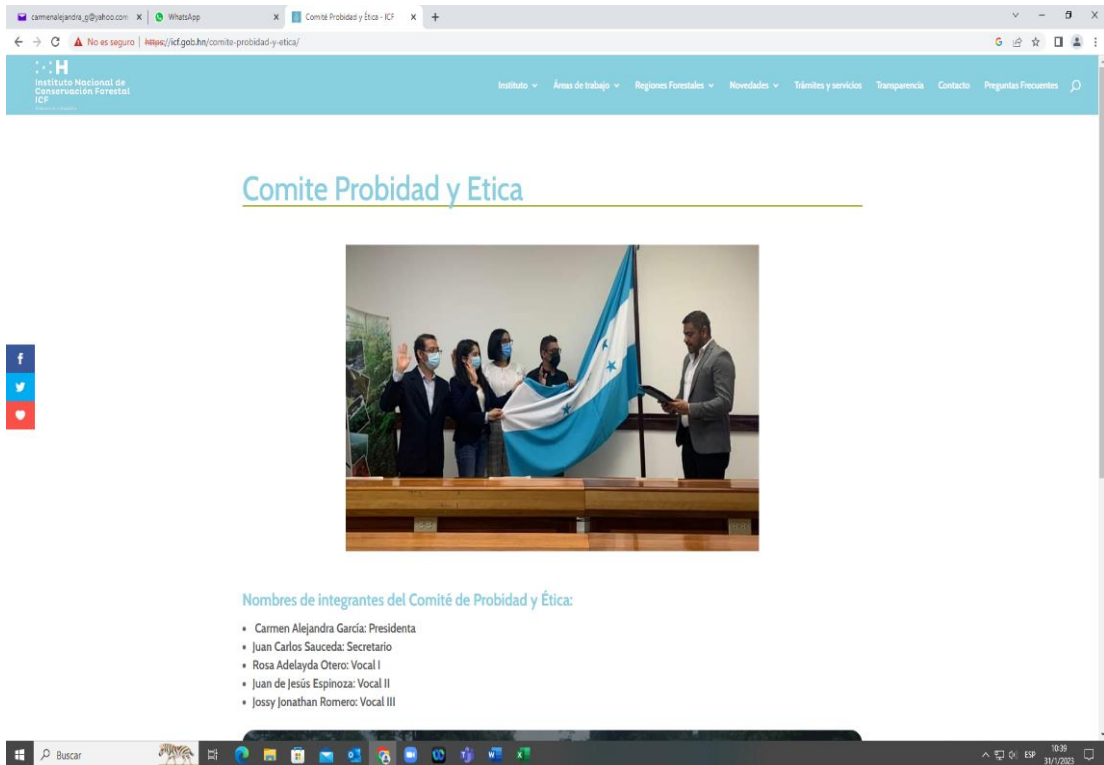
carmenalejandra_g@yahoo.com × WhatsApp × Comité Probidad y Ética - ICF × +

No es seguro | https://icf.gob.hn/comite-probidad-y-etica/

H
Instituto Nacional de Conservación Forestal ICF

Instituto Áreas de trabajo Regiones Forestales Novedades Trámites y servicios Transparencia Contacto Preguntas Frecuentes

Comite Probidad y Etica

Nombres de integrantes del Comité de Probidad y Ética:

• Carmen Alejandra García: Presidenta
• Juan Carlos Sauceda: Secretario
• Rosa Adelayda Otero: Vocal I
• Juan de Jesús Espinoza: Vocal II
• Jossy Jonathan Romero: Vocal III

Buscar

ESP 10:39 31/1/2023